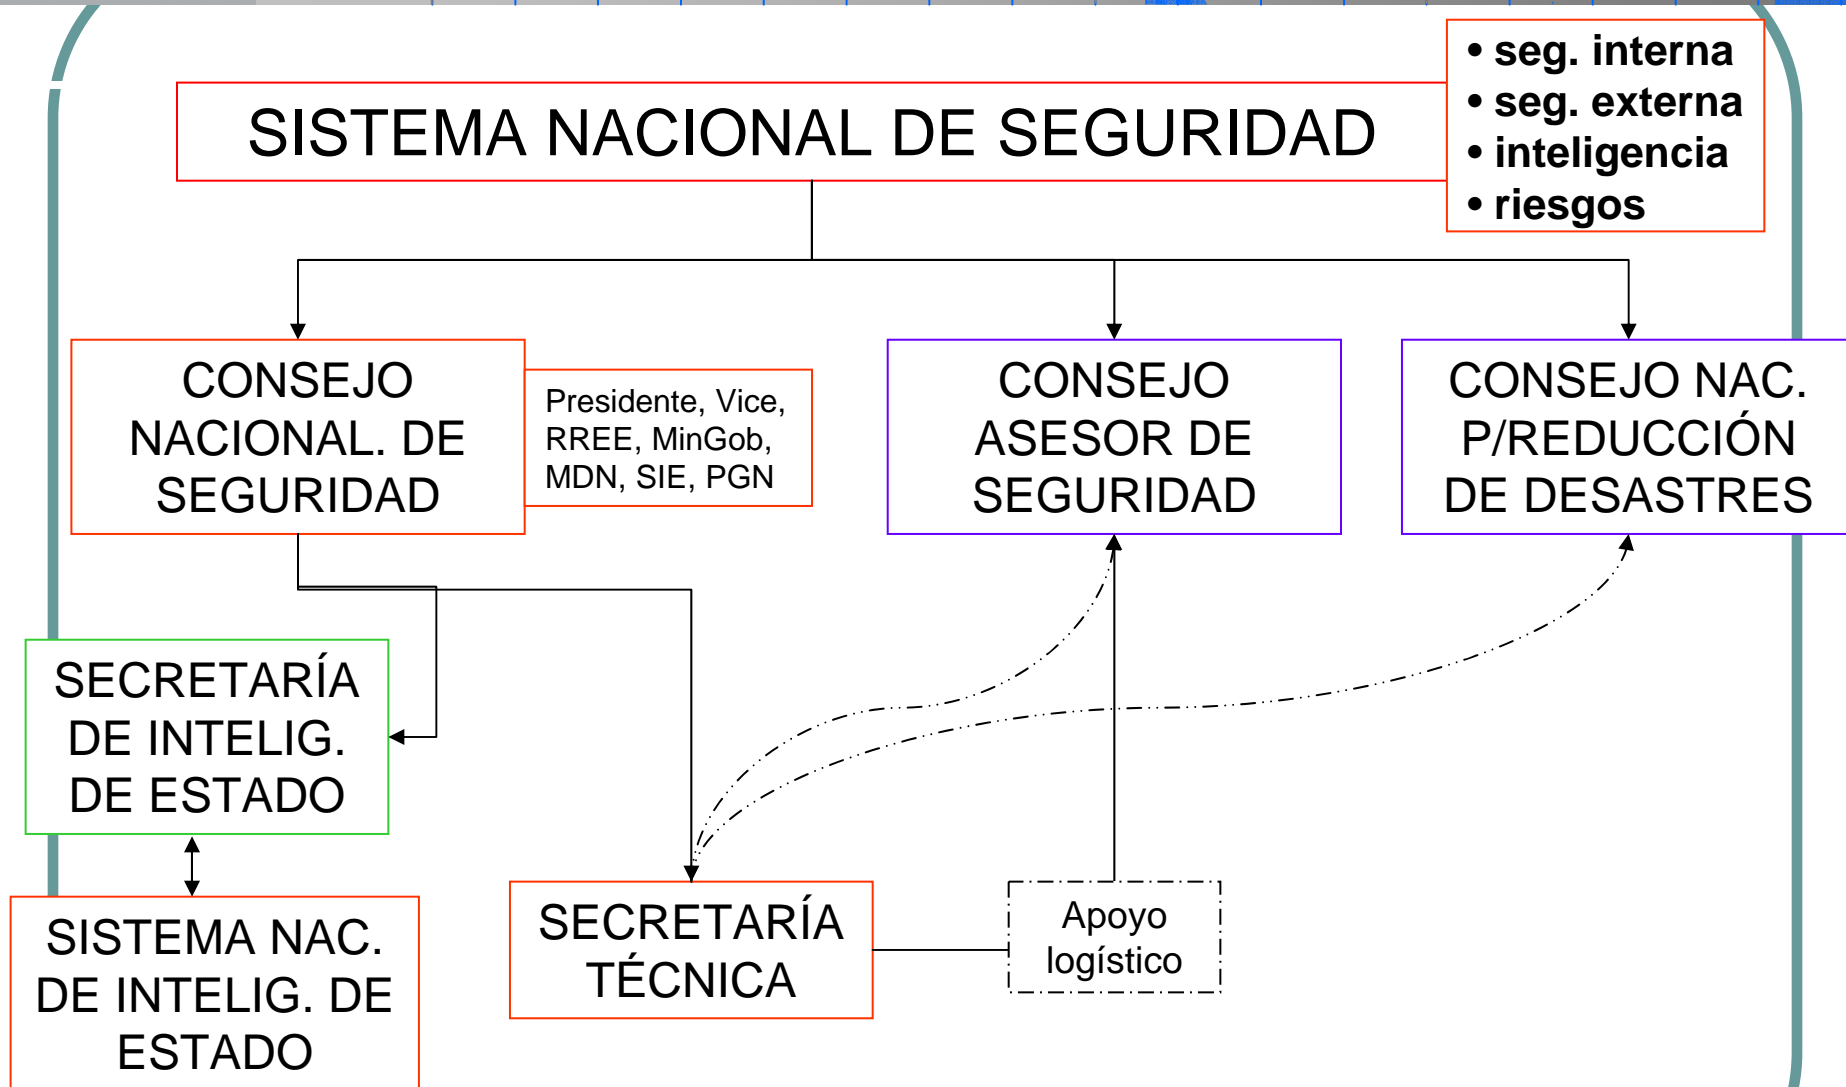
SISTEMA NACIONAL DE SEGURIDAD

• seg. interna
• seg. externa
• inteligencia
• riesgos

CONSEJO NACIONAL. DE SEGURIDAD

Presidente, Vice, RREE, MinGob, MDN, SIE, PGN

CONSEJO ASESOR DE SEGURIDAD

CONSEJO NAC. P/REDUCCIÓN DE DESASTRES

SECRETARÍA DE INTELIG. DE ESTADO

SISTEMA NAC. DE INTELIG. DE ESTADO

SECRETARÍA TÉCNICA

Apoyo logístico